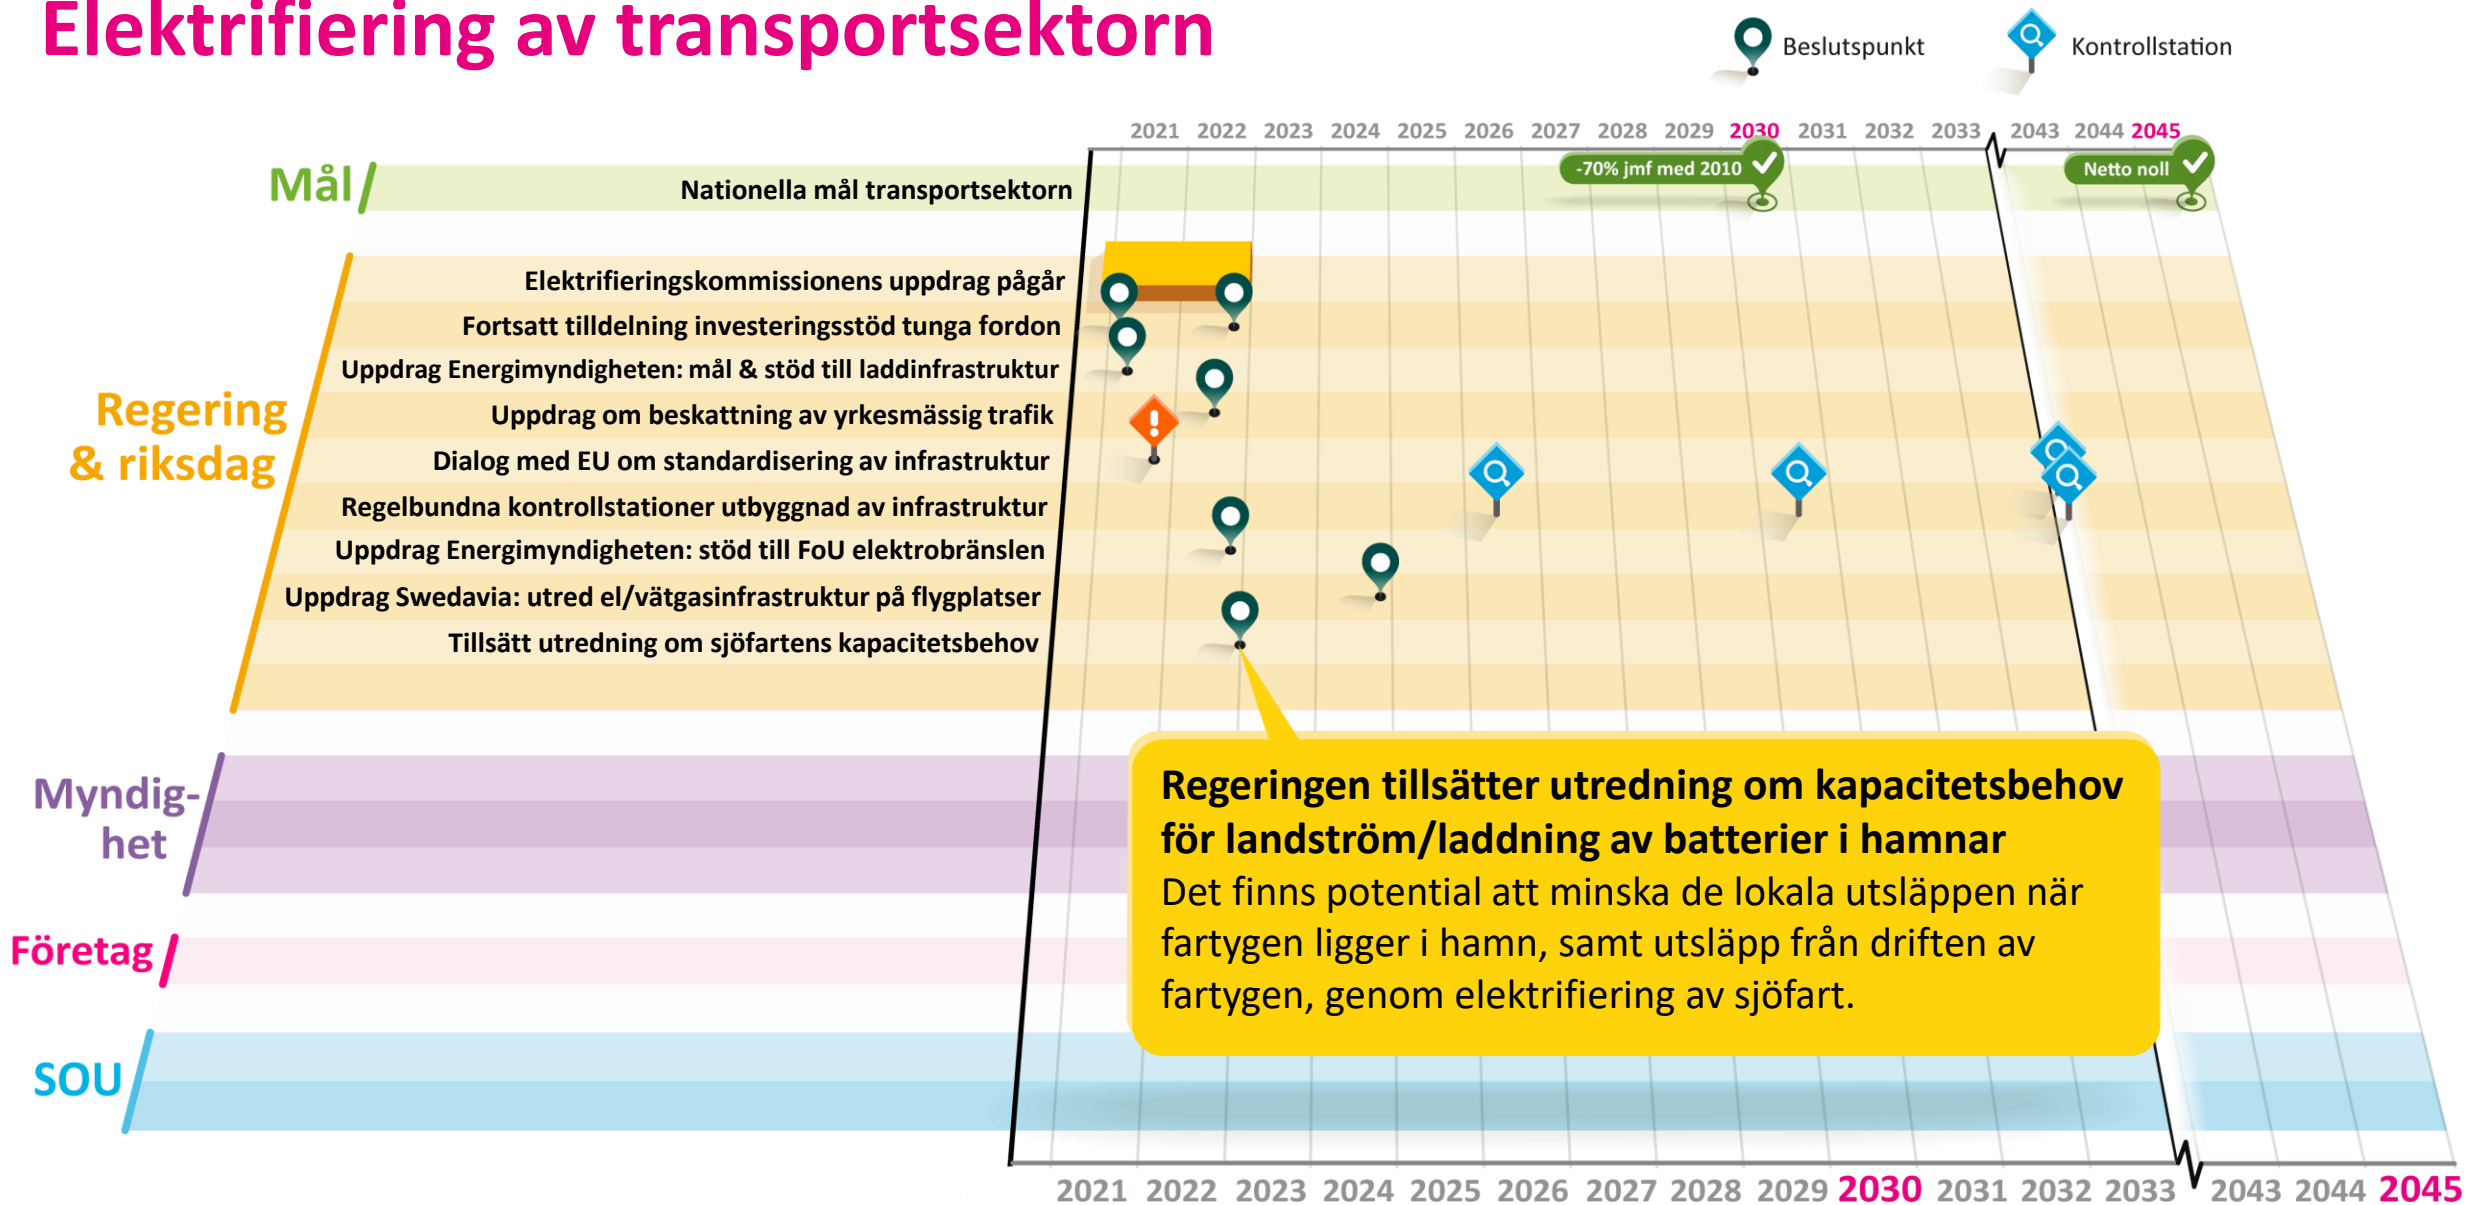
Elektrifiering av transportsektorn

Beslutspunkt Kontrollstation

2021 2022 2023 2024 2025 2026 2027 2028 2029 2030 2031 2032 2033 2043 2044 2045

Mål

Nationella mål transportsektorn

-70% jmf med 2010

Netto noll

Regering & riksdag

Elektrifieringskommissionens uppdrag pågår

Fortsatt tilldelning investeringsstöd tunga fordon

Uppdrag Energimyndigheten: mål & stöd till laddinfrastruktur

Uppdrag om beskattning av yrkesmässig trafik

Dialog med EU om standardisering av infrastruktur

Regelbundna kontrollstationer utbyggnad av infrastruktur

Uppdrag Energimyndigheten: stöd till FoU elektrobränslen

Uppdrag Swedavia: utred el/vätgasinfrastruktur på flygplatser

Tillsätt utredning om sjöfartens kapacitetsbehov

Myndig-het

Företag

SOU

Regeringen tillsätter utredning om kapacitetsbehov för landström/laddning av batterier i hamnar

Det finns potential att minska de lokala utsläppen när fartygen ligger i hamn, samt utsläpp från driften av fartygen, genom elektrifiering av sjöfart.

2021 2022 2023 2024 2025 2026 2027 2028 2029 2030 2031 2032 2033 2043 2044 2045